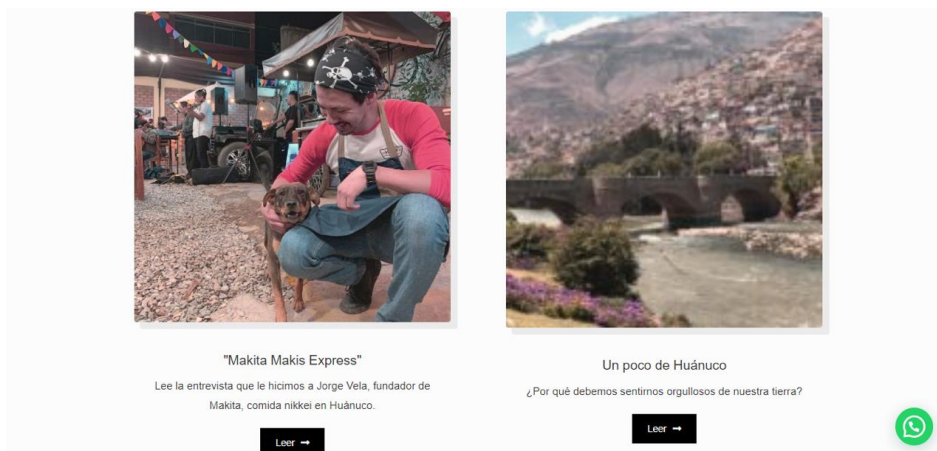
"Makita Makis Express"

Lee la entrevista que le hicimos a Jorge Vela, fundador de Makita, comida nikkei en Huánuco.

Leer ➞

Un poco de Huánuco

¿Por què debemos sentirnos orgullosos de nuestra tierra?

Leer ➞